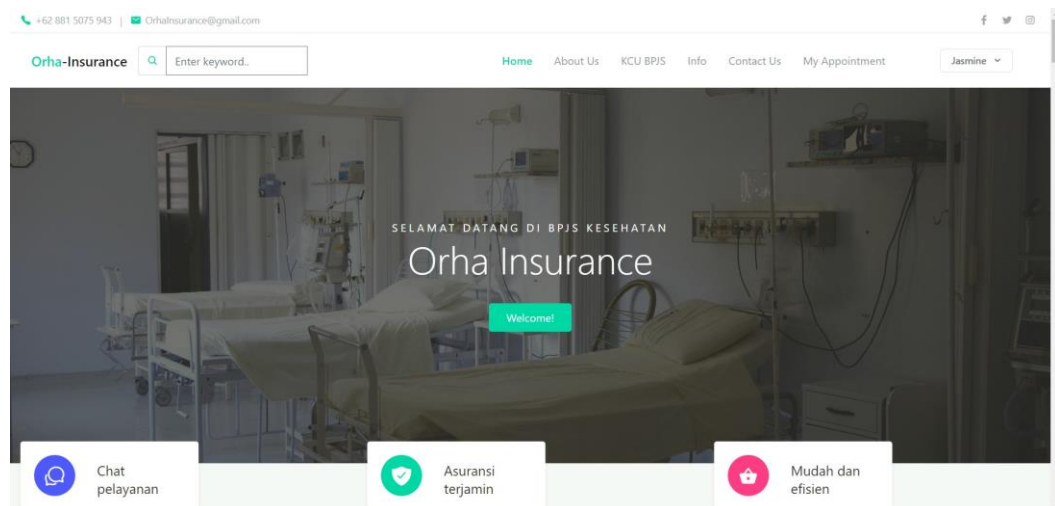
+62 881 5075 943 | OrhaInsurance@gmail.com

Orha-Insurance

Enter keyword..

Home About Us KCU BPJS Info Contact Us My Appointment

Jasmine

SELAMAT DATANG DI BPJS KESEHATAN

Orha Insurance

Welcome!

Chat pelayanan

Asuransi terjamin

Mudah dan efisien